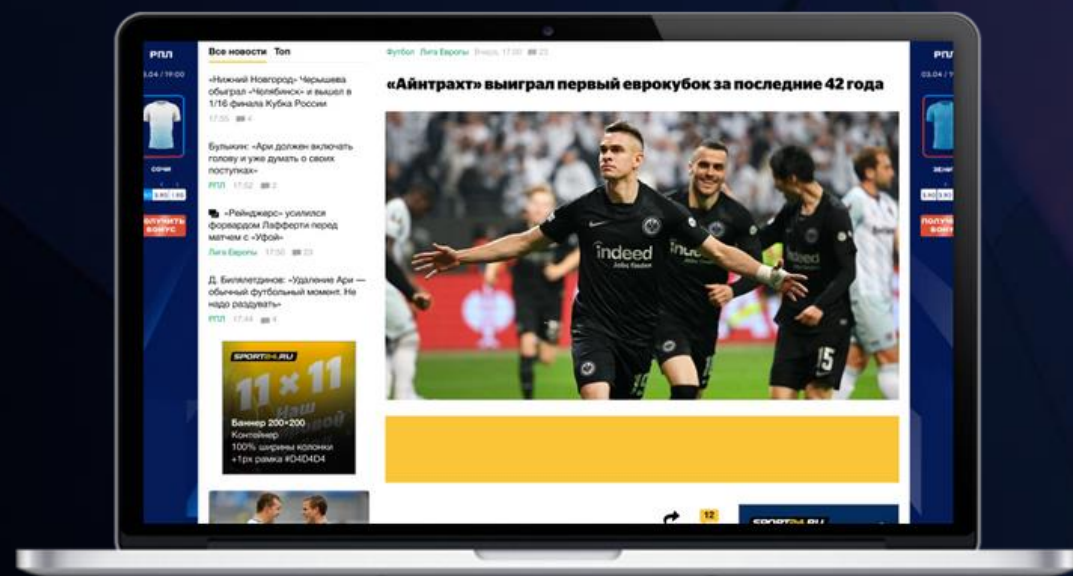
РПЛ
03.04 / 19:00
СОЧИ
ПОЛУЧИТЬ БОНУС

Все новости Топ

«Нижний Новгород» Черышева обыграл «Челябинск» и вышел в 1/16 финала Кубка России
17:55 4

Булыкин: «Ари должен включать голову и уже думать о своих поступках»
РПЛ 17:52 2

«Рейнджерс» усилился форвардом Лафферти перед матчем с «Уфой»
Лига Европы 17:50 23

Д. Билялетдинов: «Удаление Ари — обычный футбольный момент. Не надо раздувать»
РПЛ 17:44 4

SPORT24.RU
11×11
Наш спорт
Баннер 200×200
Контейнер
100% ширины колонки
+1px рамка #D4D4D4

Футбол Лига Европы Вчера, 17:00 23

«Айнтрахт» выиграл первый еврокубок за последние 42 года

indeed
indeed
indeed
15

12
SPORT24.RU

РПЛ
03.04 / 19:00
ЗЕНИТ
ПОЛУЧИТЬ БОНУС